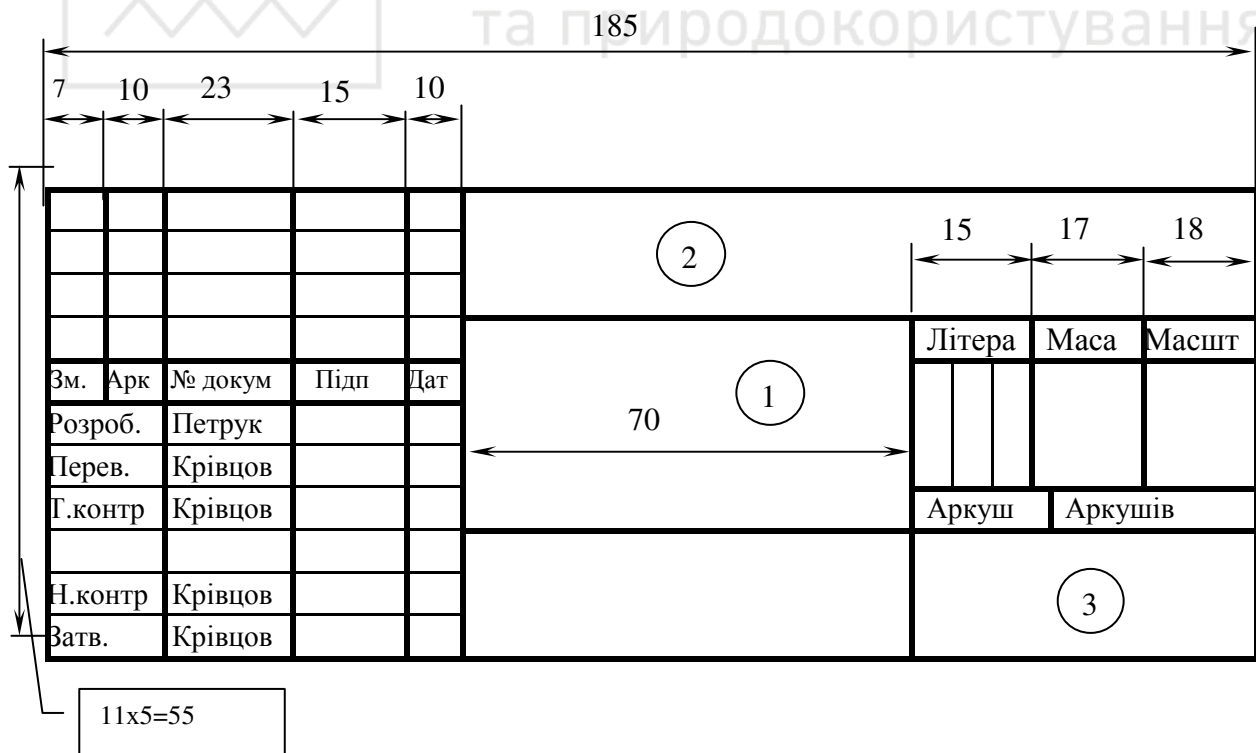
та природокористування

185

7 10 23 15 10

15 17 18

2

Літера Маса Масшт

| Зм. | Арк | № докум | Підп | Дат |
|---|---|---|---|---|
| Розроб. | | Петрук | | |
| Перев. | | Крівцов | | |
| Г.контр | | Крівцов | | |
| | | | | |
| Н.контр | | Крівцов | | |
| Затв. | | Крівцов | | |

1

70

Аркуш Аркушів

3

11x5=55